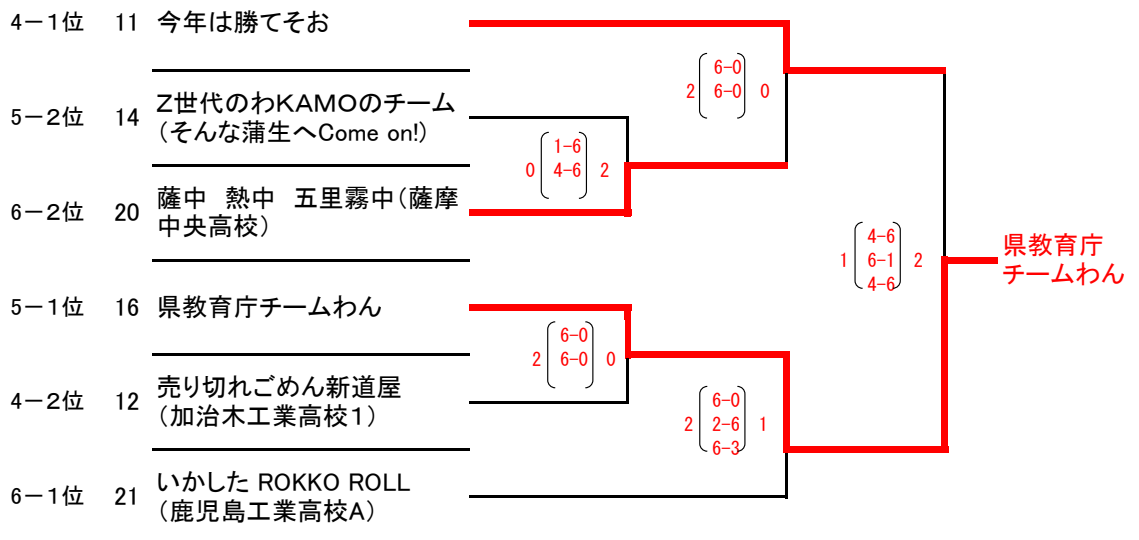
4－1位　11　今年は勝てそお

5－2位　14　Z世代のわKAMOのチーム（そんな蒲生へCome on!）

6－2位　20　薩中　熱中　五里霧中（薩摩中央高校）

5－1位　16　県教育庁チームわん

4－2位　12　売り切れごめん新道屋（加治木工業高校1）

6－1位　21　いかした ROKKO ROLL（鹿児島工業高校A）

2 (6-0, 6-0) 0

0 (1-6, 4-6) 2

1 (4-6, 6-1, 4-6) 2

県教育庁チームわん

2 (6-0, 6-0) 0

2 (6-0, 2-6, 6-3) 1